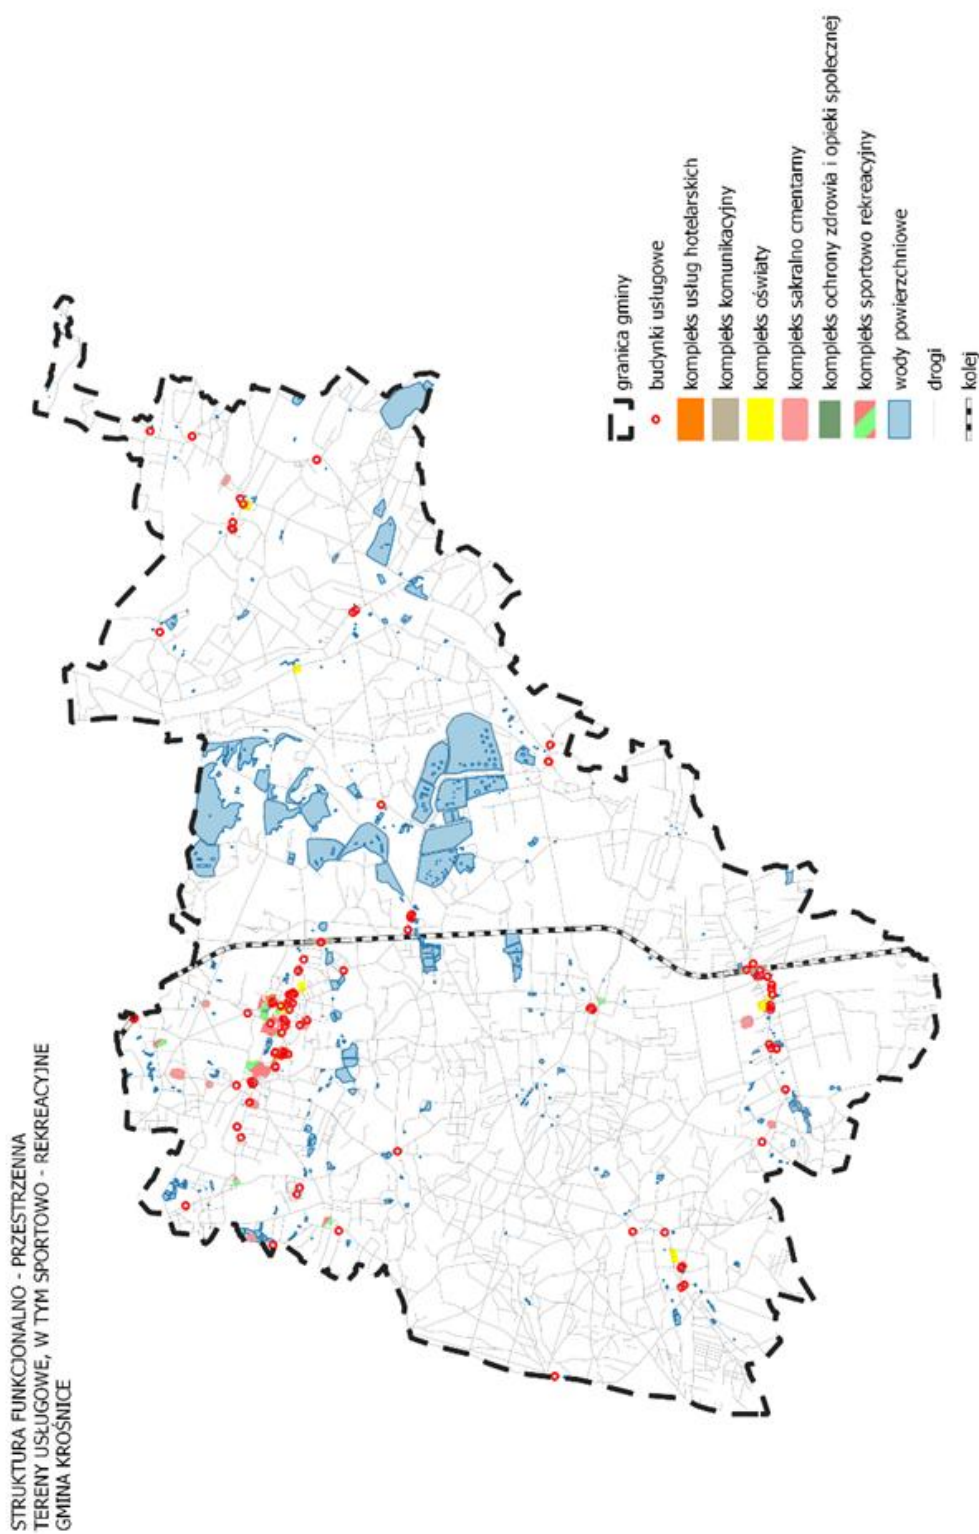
STRUKTURA FUNKCJONALNO - PRZESTRZENNA
TERENY USŁUGOWE, W TYM SPORTOWO - REKREACYJNE
GMINA KROŚNICE

granica gminy
budynki usługowe
kompleks usług hotelarskich
kompleks komunikacyjny
kompleks oświaty
kompleks sakralno cmentarny
kompleks ochrony zdrowia i opieki społecznej
kompleks sportowo rekreacyjny
wody powierzchniowe
drogi
kolej